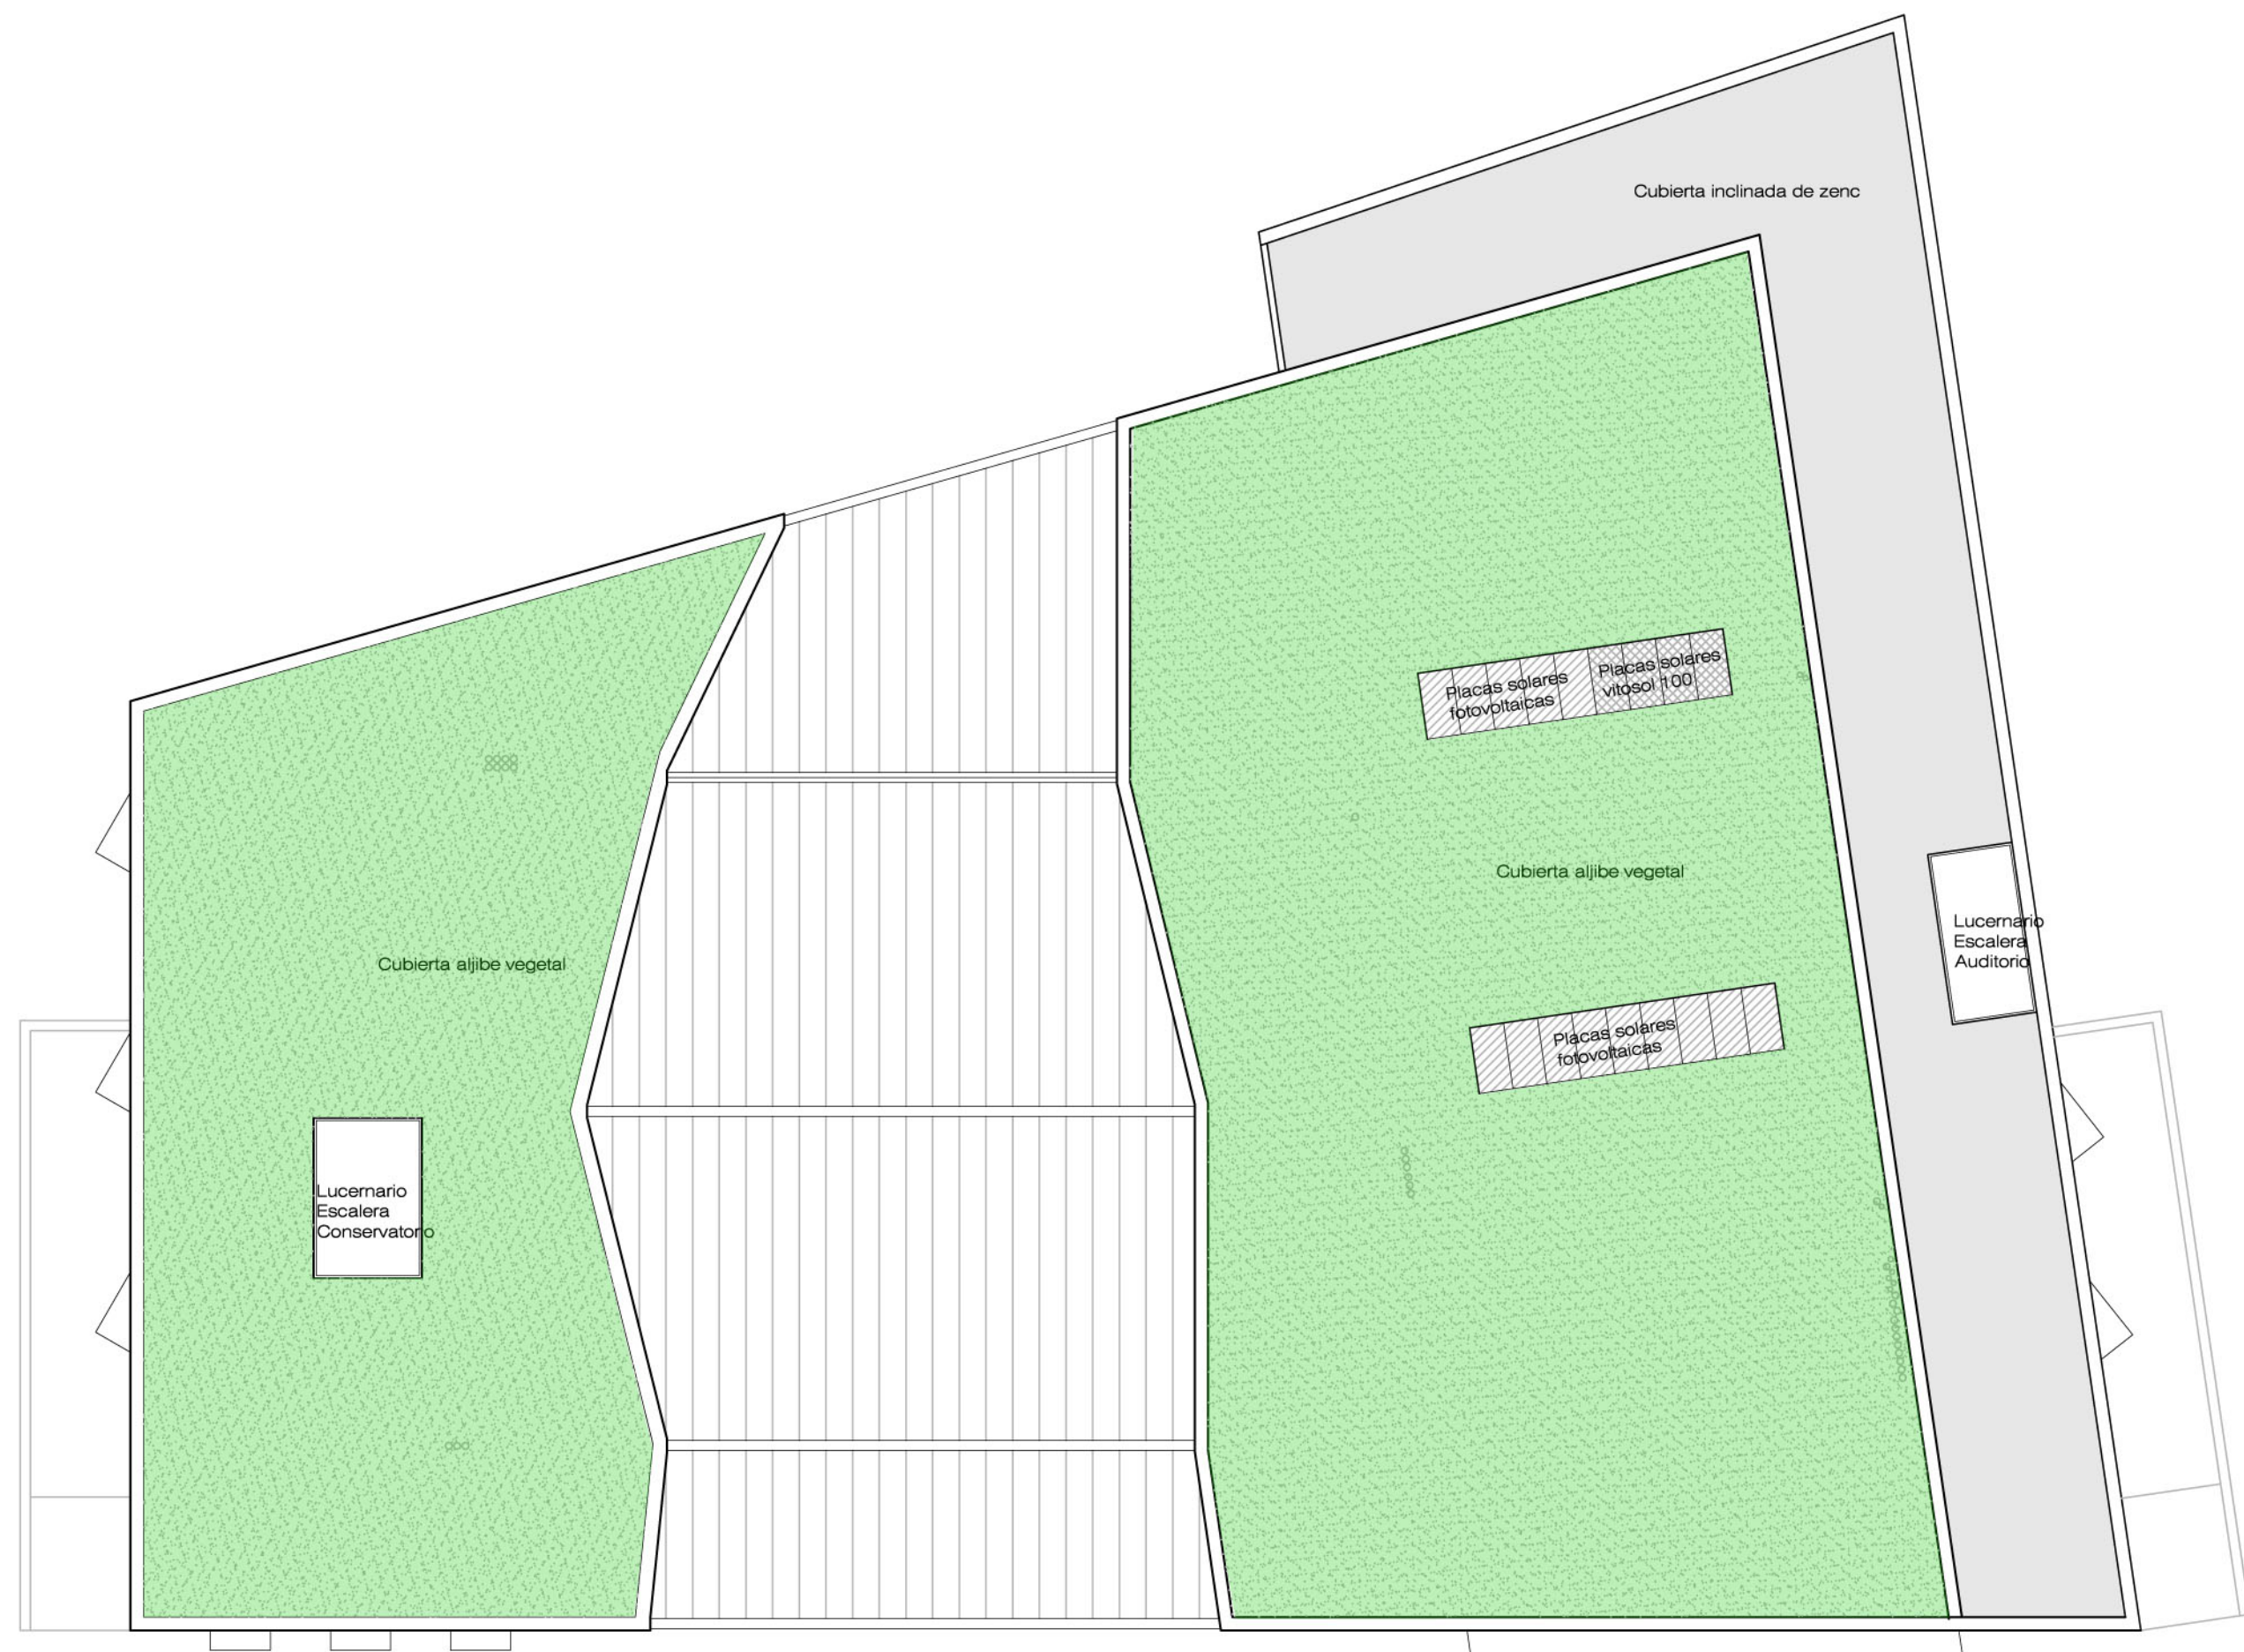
Cubierta inclinada de zenc

Placas solares fotovoltaicas

Placas solares vitosol 100

Cubierta aljibe vegetal

Lucernario Escalera Auditorio

Cubierta aljibe vegetal

Placas solares fotovoltaicas

Lucernario Escalera Conservatorio